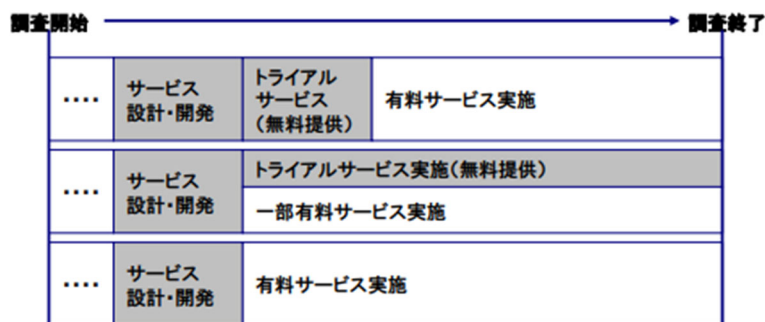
調査開始 調査終了

| …. | サービス設計・開発 | トライアルサービス（無料提供） | 有料サービス実施 |
|---|---|---|---|

| …. | サービス設計・開発 | トライアルサービス実施（無料提供） |
|---|---|---|
| | | 一部有料サービス実施 |

| …. | サービス設計・開発 | 有料サービス実施 |
|---|---|---|